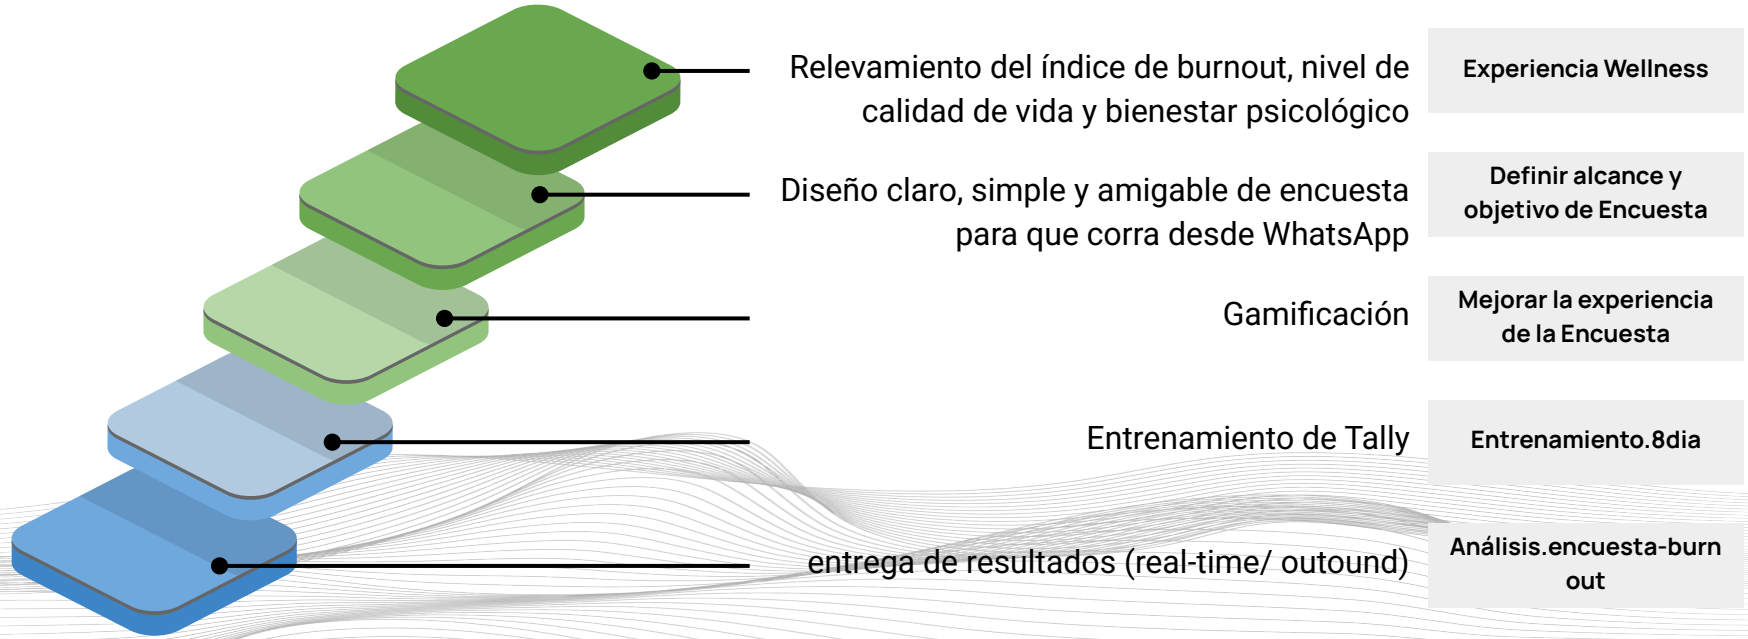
Relevamiento del índice de burnout, nivel de calidad de vida y bienestar psicológico

Experiencia Wellness

Diseño claro, simple y amigable de encuesta para que corra desde WhatsApp

Definir alcance y objetivo de Encuesta

Gamificación

Mejorar la experiencia de la Encuesta

Entrenamiento de Tally

Entrenamiento.8dia

entrega de resultados (real-time/ outound)

Análisis.encuesta-burn out